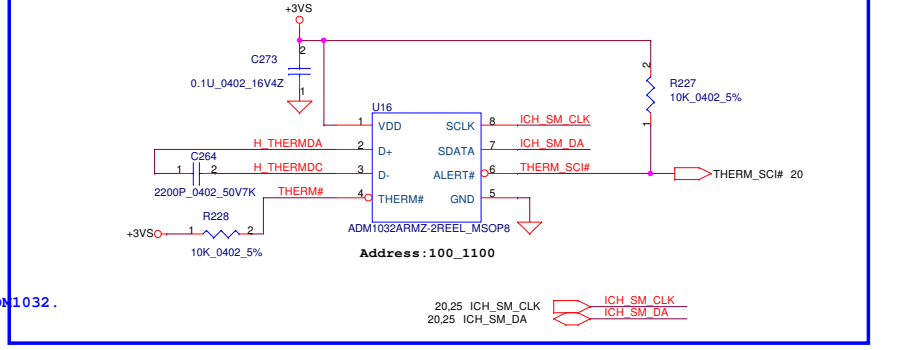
+3VS

C273
2
1
0.1U_0402_16V4Z

U16
1 VDD SCLK 8 ICH_SM_CLK
2 D+ SDATA 7 ICH_SM_DA
3 D- ALERT# 6 THERM_SCI#
4 THERM# GND 5
H_THERMDA
H_THERMDC
THERM#
C264
1 2
2200P_0402_50V7K

R227
2
1
10K_0402_5%

THERM_SCI# 20

R228
+3VS 1 2
10K_0402_5%

ADM1032ARMZ-2REEL_MSOP8

Address:100_1100

M1032.

20,25 ICH_SM_CLK ICH_SM_CLK
20,25 ICH_SM_DA ICH_SM_DA